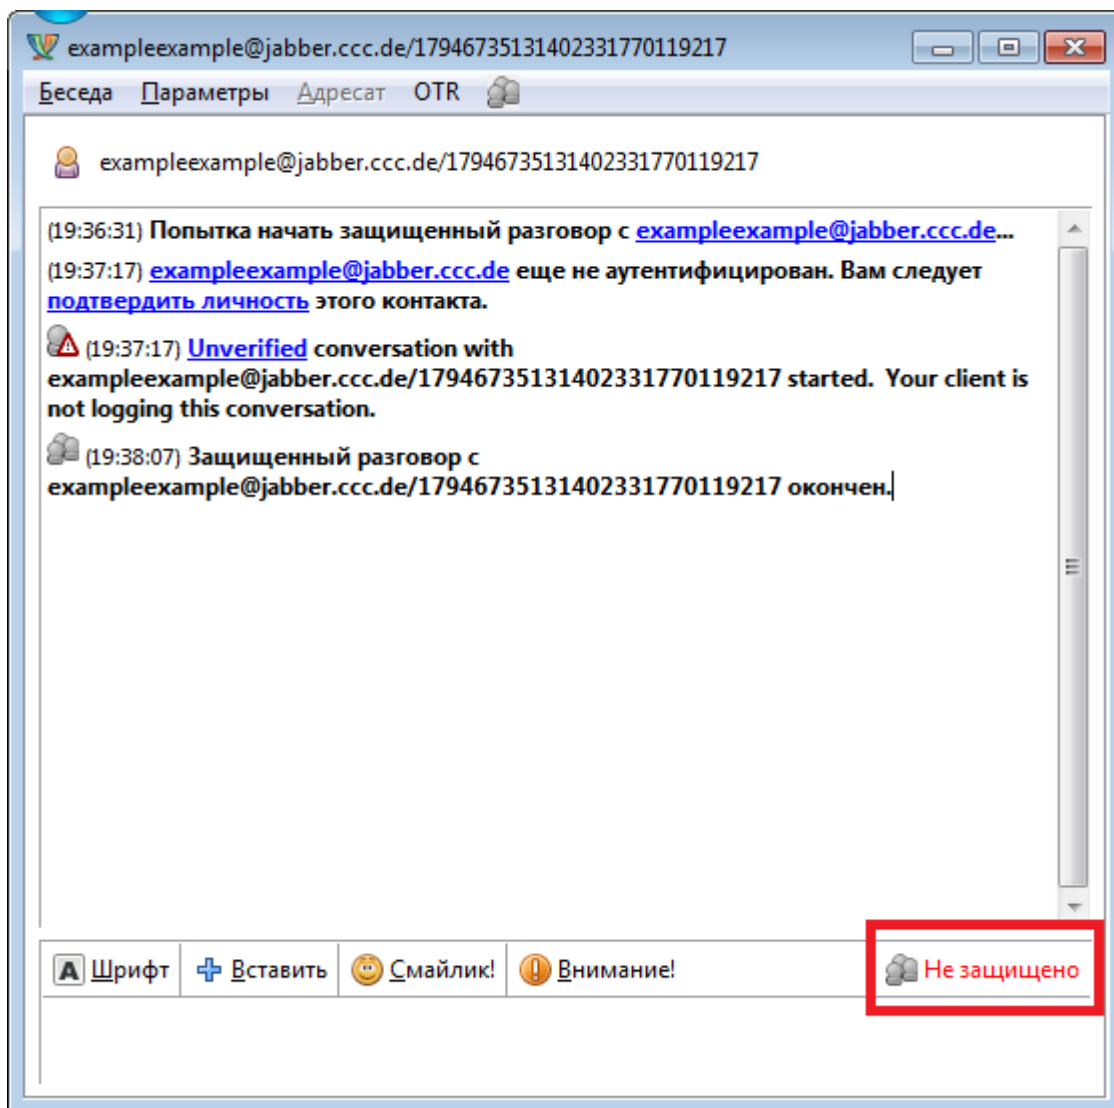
exampleexample@jabber.ccc.de/179467351314023317701192​17

Беседа Параметры Адресат OTR

exampleexample@jabber.ccc.de/17946735131402331770119217

(19:36:31) Попытка начать защищенный разговор с exampleexample@jabber.ccc.de...

(19:37:17) exampleexample@jabber.ccc.de еще не аутентифицирован. Вам следует подтвердить личность этого контакта.

(19:37:17) Unverified conversation with exampleexample@jabber.ccc.de/17946735131402331770119217 started. Your client is not logging this conversation.

(19:38:07) Защищенный разговор с exampleexample@jabber.ccc.de/17946735131402331770119217 окончен.

Шрифт Вставить Смайлик! Внимание! Не защищено